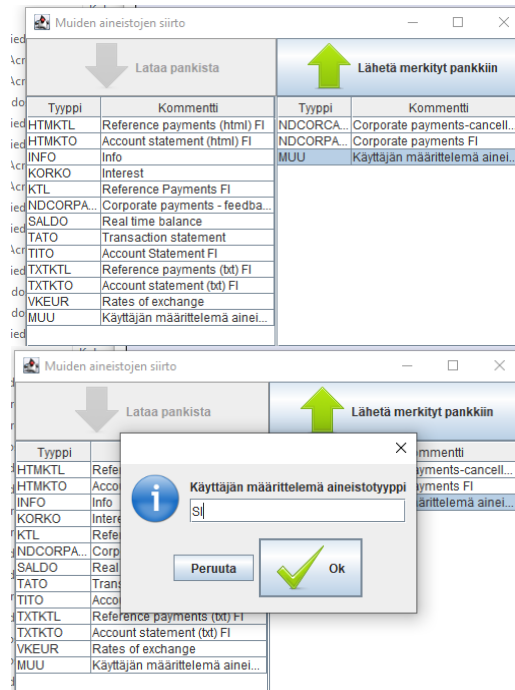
Muiden aineistojen siirto

Lataa pankista

Lähetä merkityt pankkiin

| Tyyppi | Kommentti |
|---|---|
| HTMKTL | Reference payments (html) FI |
| HTMKTO | Account statement (html) FI |
| INFO | Info |
| KORKO | Interest |
| KTL | Reference Payments FI |
| NDCORPA... | Corporate payments - feedba... |
| SALDO | Real time balance |
| TATO | Transaction statement |
| TITO | Account Statement FI |
| TXTKTL | Reference payments (txt) FI |
| TXTKTO | Account statement (txt) FI |
| VKEUR | Rates of exchange |
| MUU | Käyttäjän määrittelemä ainei... |

| Tyyppi | Kommentti |
|---|---|
| NDCORCA... | Corporate payments-cancell... |
| NDCORPA... | Corporate payments FI |
| MUU | Käyttäjän määrittelemä ainei... |

Muiden aineistojen siirto

Lataa pankista

Lähetä merkityt pankkiin

| Tyyppi | |
|---|---|
| HTMKTL | Refe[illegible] |
| HTMKTO | Accou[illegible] |
| INFO | Info |
| KORKO | Intere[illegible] |
| KTL | Refer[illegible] |
| NDCORPA... | Corpor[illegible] |
| SALDO | Real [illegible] |
| TATO | Trans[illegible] |
| TITO | Accou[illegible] |
| TXTKTL | Reference payments (txt) FI |
| TXTKTO | Account statement (txt) FI |
| VKEUR | Rates of exchange |
| MUU | Käyttäjän määrittelemä ainei... |

| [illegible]mmentti |
|---|
| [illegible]yments-cancell... |
| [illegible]yments FI |
| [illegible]äärittelemä ainei... |

Käyttäjän määrittelemä aineistotyyppi

SI

Peruuta

Ok